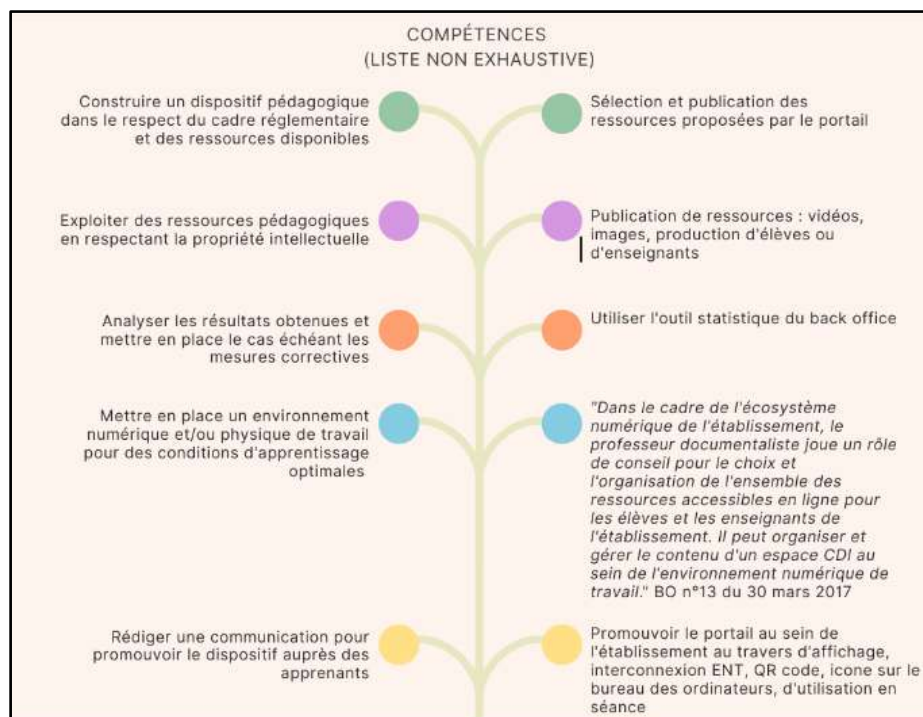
COMPÉTENCES
(LISTE NON EXHAUSTIVE)

Construire un dispositif pédagogique dans le respect du cadre réglementaire et des ressources disponibles

Sélection et publication des ressources proposées par le portail

Exploiter des ressources pédagogiques en respectant la propriété intellectuelle

Publication de ressources : vidéos, images, production d'élèves ou d'enseignants

Analyser les résultats obtenues et mettre en place le cas échéant les mesures correctives

Utiliser l'outil statistique du back office

Mettre en place un environnement numérique et/ou physique de travail pour des conditions d'apprentissage optimales

"Dans le cadre de l'écosystème numérique de l'établissement, le professeur documentaliste joue un rôle de conseil pour le choix et l'organisation de l'ensemble des ressources accessibles en ligne pour les élèves et les enseignants de l'établissement. Il peut organiser et gérer le contenu d'un espace CDI au sein de l'environnement numérique de travail." BO n°13 du 30 mars 2017

Rédiger une communication pour promouvoir le dispositif auprès des apprenants

Promouvoir le portail au sein de l'établissement au travers d'affichage, interconnexion ENT, QR code, icone sur le bureau des ordinateurs, d'utilisation en séance